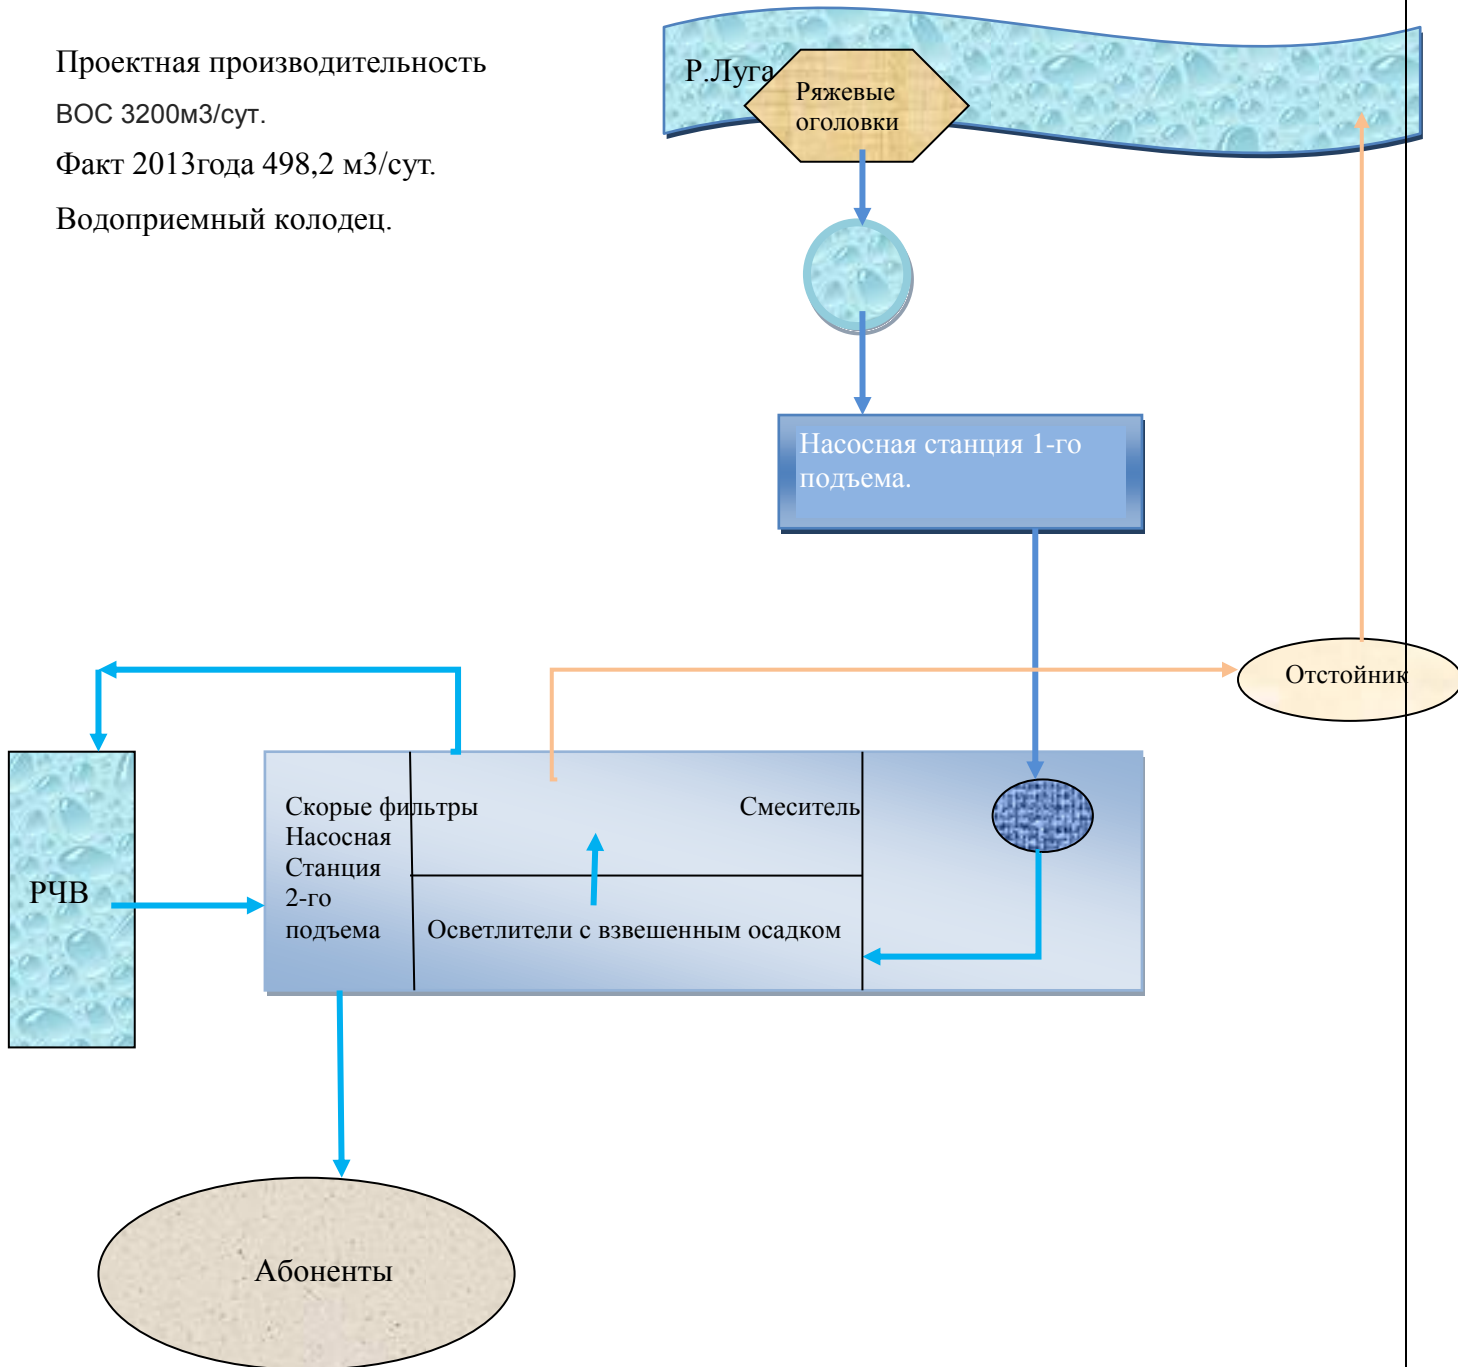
Проектная производительность ВОС 3200м3/сут.

Факт 2013года 498,2 м3/сут.

Водоприемный колодец.

Р.Луга

Ряжевые оголовки

Насосная станция 1-го подъема.

Отстойник

РЧВ

Скорые фильтры

Насосная Станция 2-го подъема

Смеситель

Осветлители с взвешенным осадком

Абоненты